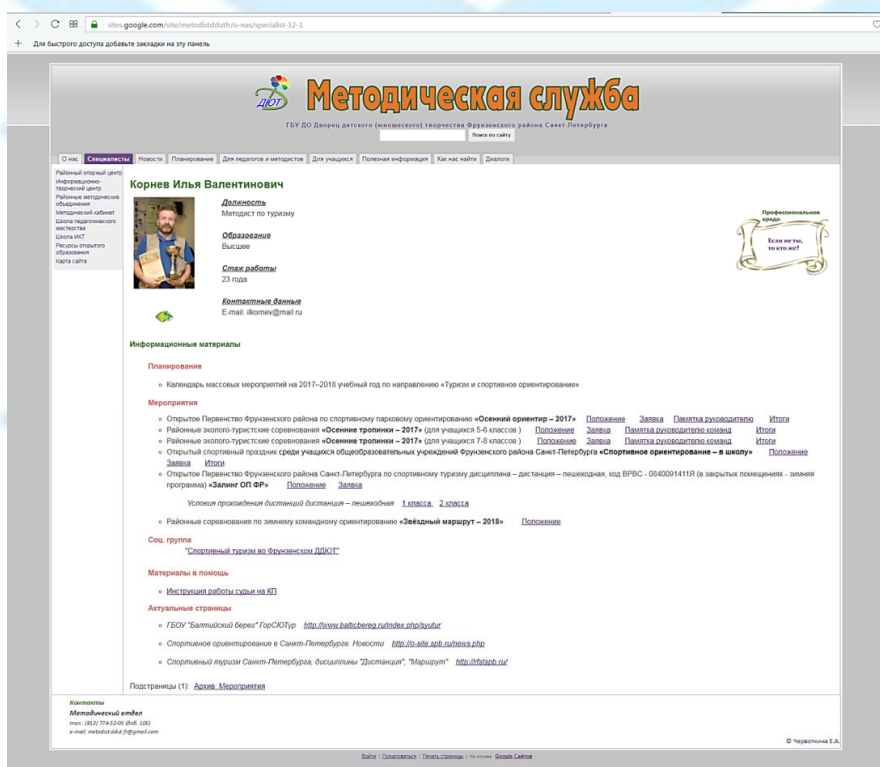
sites.google.com/site/metodistddutfr/o-nas/specialist-12-1

Для быстрого доступа добавьте закладки на эту панель

ДЮТ Методическая служба

ГБУ ДО Дворец детского (юношеского) творчества Фрунзенского района Санкт-Петербурга

Поиск по сайту

О нас | Специалисты | Новости | Планирование | Для педагогов и методистов | Для учащихся | Полезная информация | Как нас найти | Диалоги

Районный опорный центр
Информационно-творческий центр
Районные методические объединения
Методический кабинет
Школа педагогического мастерства
Школа ИКТ
Ресурсы открытого образования
Карта сайта

Корнев Илья Валентинович

Должность
Методист по туризму

Образование
Высшее

Стаж работы
23 года

Контактные данные
E-mail: ilkornev@mail.ru

Профессиональное кредо
Если не ты, то кто же?

Информационные материалы

Планирование

Календарь массовых мероприятий на 2017–2018 учебный год по направлению «Туризм и спортивное ориентирование»

Мероприятия

Открытое Первенство Фрунзенского района по спортивному парковому ориентированию «Осенний ориентир – 2017» Положение Заявка Памятка руководителю Итоги

Районные эколого-туристские соревнования «Осенние тропинки – 2017» (для учащихся 5-6 классов) Положение Заявка Памятка руководителю команд Итоги

Районные эколого-туристские соревнования «Осенние тропинки – 2017» (для учащихся 7-8 классов) Положение Заявка Памятка руководителю команд Итоги

Открытый спортивный праздник среди учащихся общеобразовательных учреждений Фрунзенского района Санкт-Петербурга «Спортивное ориентирование – в школу» Положение Заявка Итоги

Открытое Первенство Фрунзенского района Санкт-Петербурга по спортивному туризму дисциплина – дистанция – пешеходная, код ВРВС - 0840091411Я (в закрытых помещениях - зимняя программа) «Залинг ОП ФР» Положение Заявка

Условия прохождения дистанций дистанция – пешеходная 1 класса 2 класса

Районные соревнования по зимнему командному ориентированию «Звёздный маршрут – 2018» Положение

Соц. группа

"Спортивный туризм во Фрунзенском ДДЮТ"

Материалы в помощь

Инструкция работы судьи на КП

Актуальные страницы

ГБОУ "Балтийский берег" ГорСЮТур http://www.balticbereg.ru/index.php/syutur

Спортивное ориентирование в Санкт-Петербурге. Новости http://o-site.spb.ru/news.php

Спортивный туризм Санкт-Петербурга, дисциплины "Дистанция", "Маршрут" http://rfdspb.ru/

Подстраницы (1): Архив_Мероприятия

Контакты
Методический отдел
тел.: (812) 774-52-01 (доб. 105)
e-mail: metodist.ddut.fr@gmail.com

© Червоткина Е.А.

Войти | Пожаловаться | Печать страницы | На основе Google Сайтов